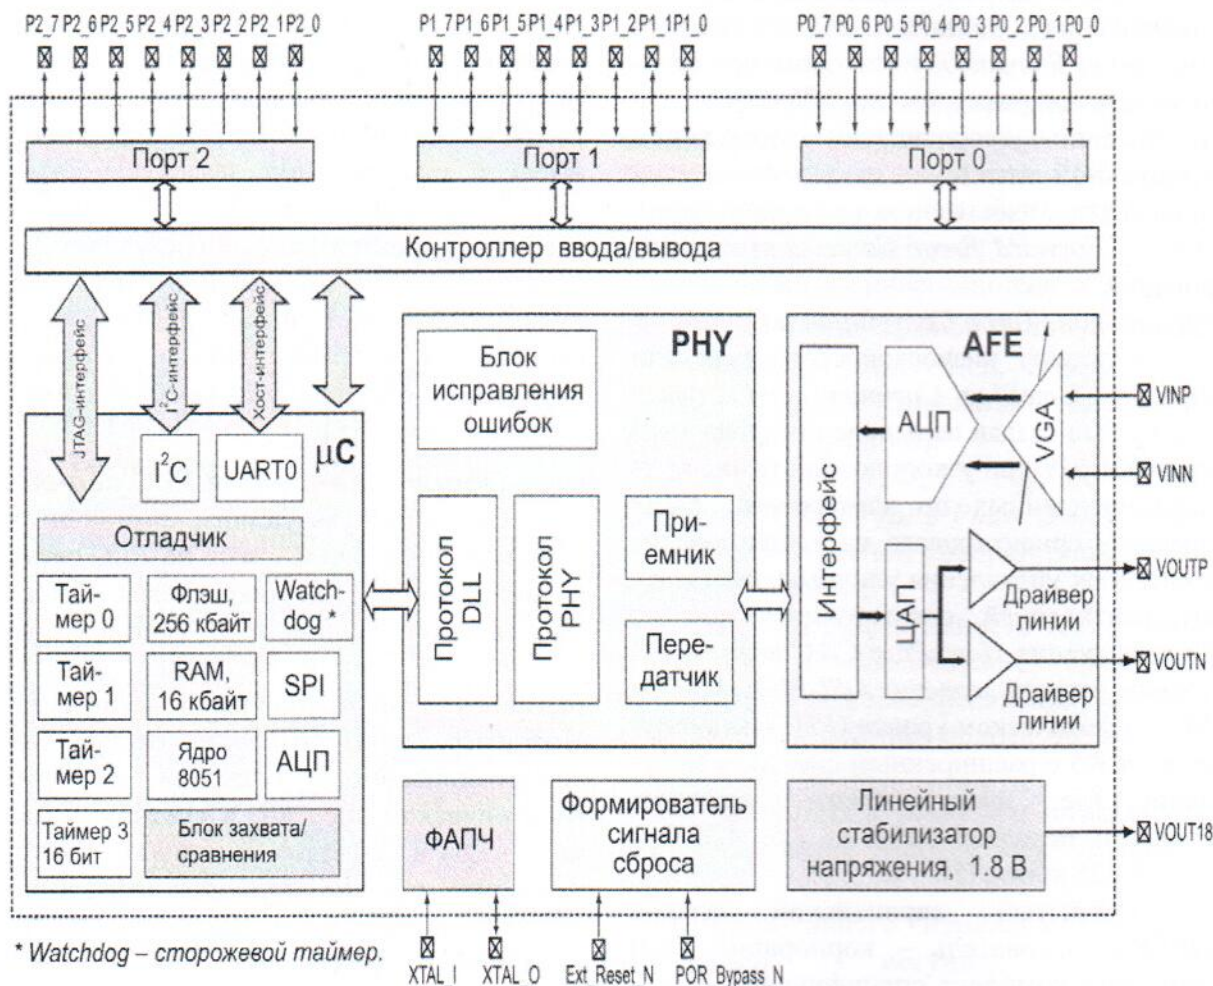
P2_7 P2_6 P2_5 P2_4 P2_3 P2_2 P2_1 P2_0

P1_7 P1_6 P1_5 P1_4 P1_3 P1_2 P1_1 P1_0

P0_7 P0_6 P0_5 P0_4 P0_3 P0_2 P0_1 P0_0

Порт 2

Порт 1

Порт 0

Контроллер ввода/вывода

JTAG-интерфейс

$I^2C$-интерфейс

Хост-интерфейс

$I^2C$

UART0

μC

Отладчик

Тай-мер 0

Флэш, 256 кбайт

Watch-dog *

Тай-мер 1

RAM, 16 кбайт

SPI

Тай-мер 2

Ядро 8051

АЦП

Таймер 3 16 бит

Блок захвата/ сравнения

PHY

Блок исправления ошибок

Протокол DLL

Протокол PHY

При-емник

Пере-датчик

AFE

Интерфейс

АЦП

VGA

ЦАП

Драйвер линии

Драйвер линии

VINP

VINN

VOUTP

VOUTN

ФАПЧ

Формирователь сигнала сброса

Линейный стабилизатор напряжения, 1.8 В

VOUT18

* Watchdog – сторожевой таймер.

XTAL I

XTAL O

Ext Reset N

POR Bypass N